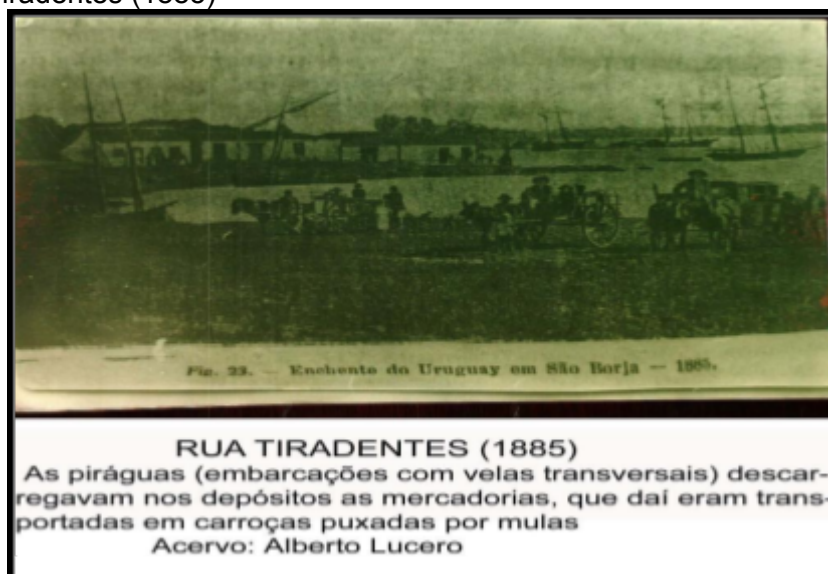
iradentes (1885)

Fig. 23. — Enchente do Uruguay em São Borja — 1885.

RUA TIRADENTES (1885)
As piráguas (embarcações com velas transversais) descarregavam nos depósitos as mercadorias, que daí eram transportadas em carroças puxadas por mulas
Acervo: Alberto Lucero